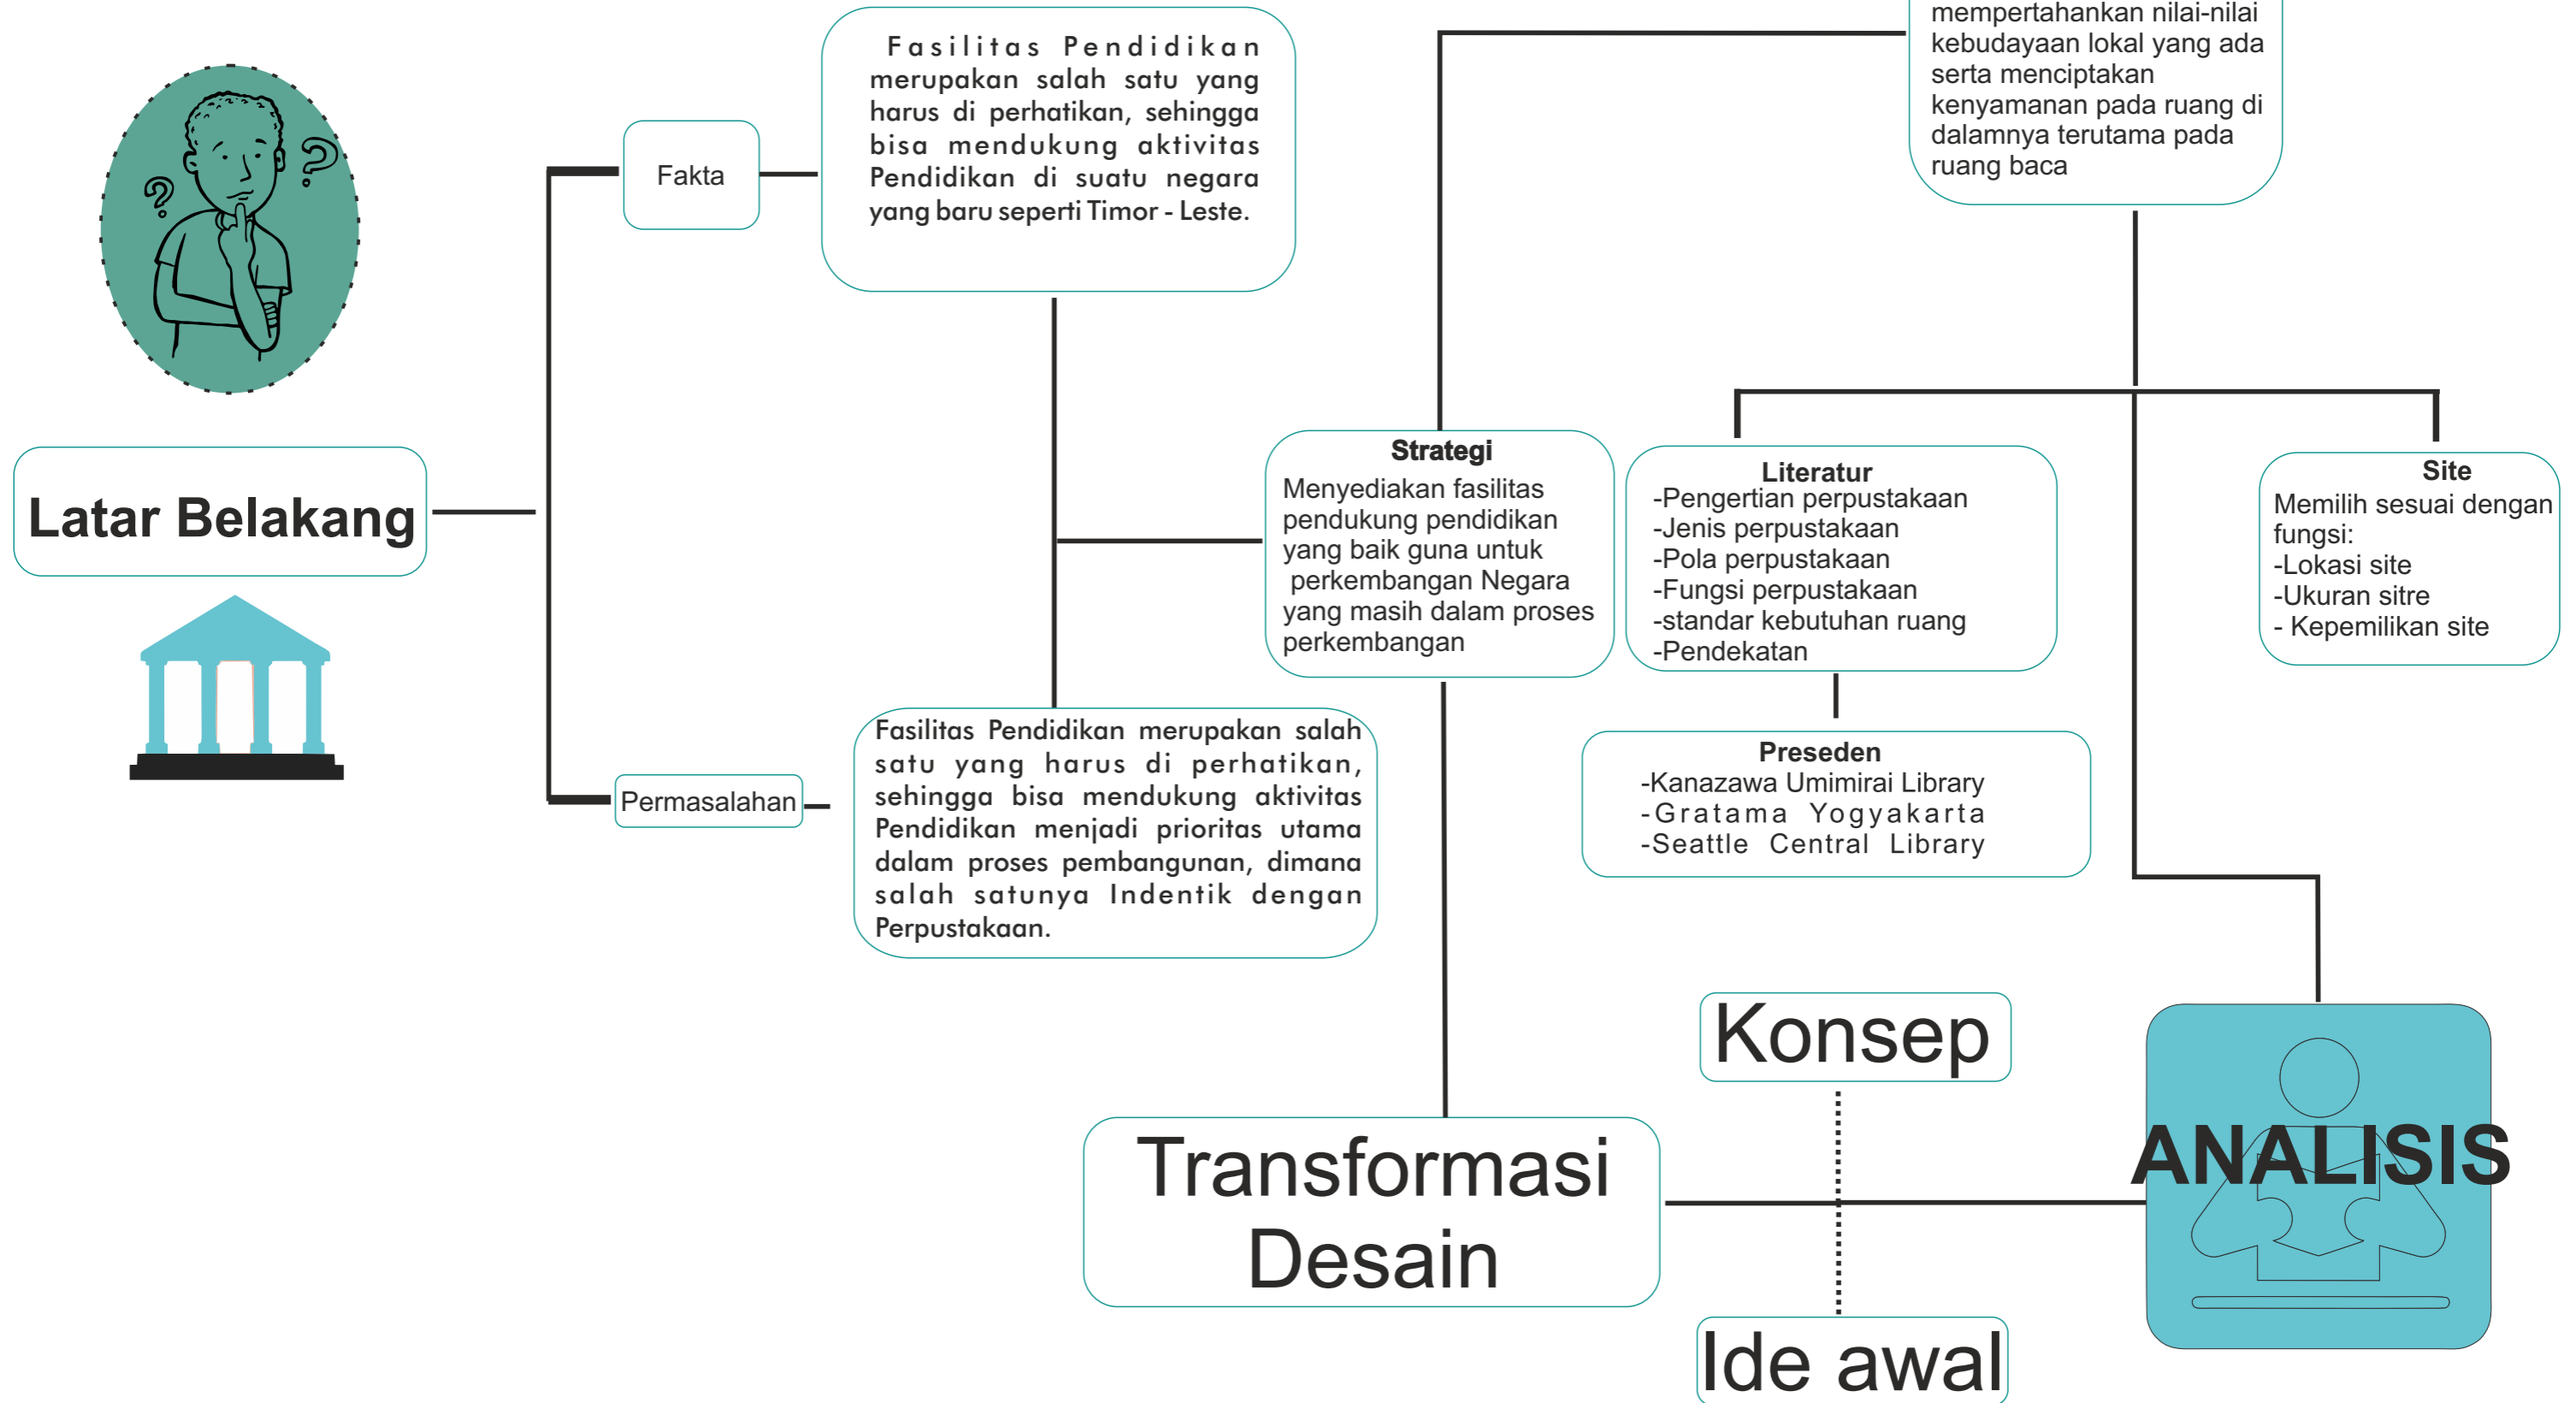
mempertahankan nilai-nilai kebudayaan lokal yang ada serta menciptakan kenyamanan pada ruang di dalamnya terutama pada ruang baca

Latar Belakang

Fakta

Fasilitas Pendidikan merupakan salah satu yang harus di perhatikan, sehingga bisa mendukung aktivitas Pendidikan di suatu negara yang baru seperti Timor - Leste.

Permasalahan

Fasilitas Pendidikan merupakan salah satu yang harus di perhatikan, sehingga bisa mendukung aktivitas Pendidikan menjadi prioritas utama dalam proses pembangunan, dimana salah satunya Indentik dengan Perpustakaan.

Strategi
Menyediakan fasilitas pendukung pendidikan yang baik guna untuk perkembangan Negara yang masih dalam proses perkembangan

Literatur
-Pengertian perpustakaan
-Jenis perpustakaan
-Pola perpustakaan
-Fungsi perpustakaan
-standar kebutuhan ruang
-Pendekatan

Site
Memilih sesuai dengan fungsi:
-Lokasi site
-Ukuran sitre
- Kepemilikan site

Preseden
-Kanazawa Umimirai Library
-Gratama Yogyakarta
-Seattle Central Library

Konsep

Transformasi Desain

ANALISIS

Ide awal